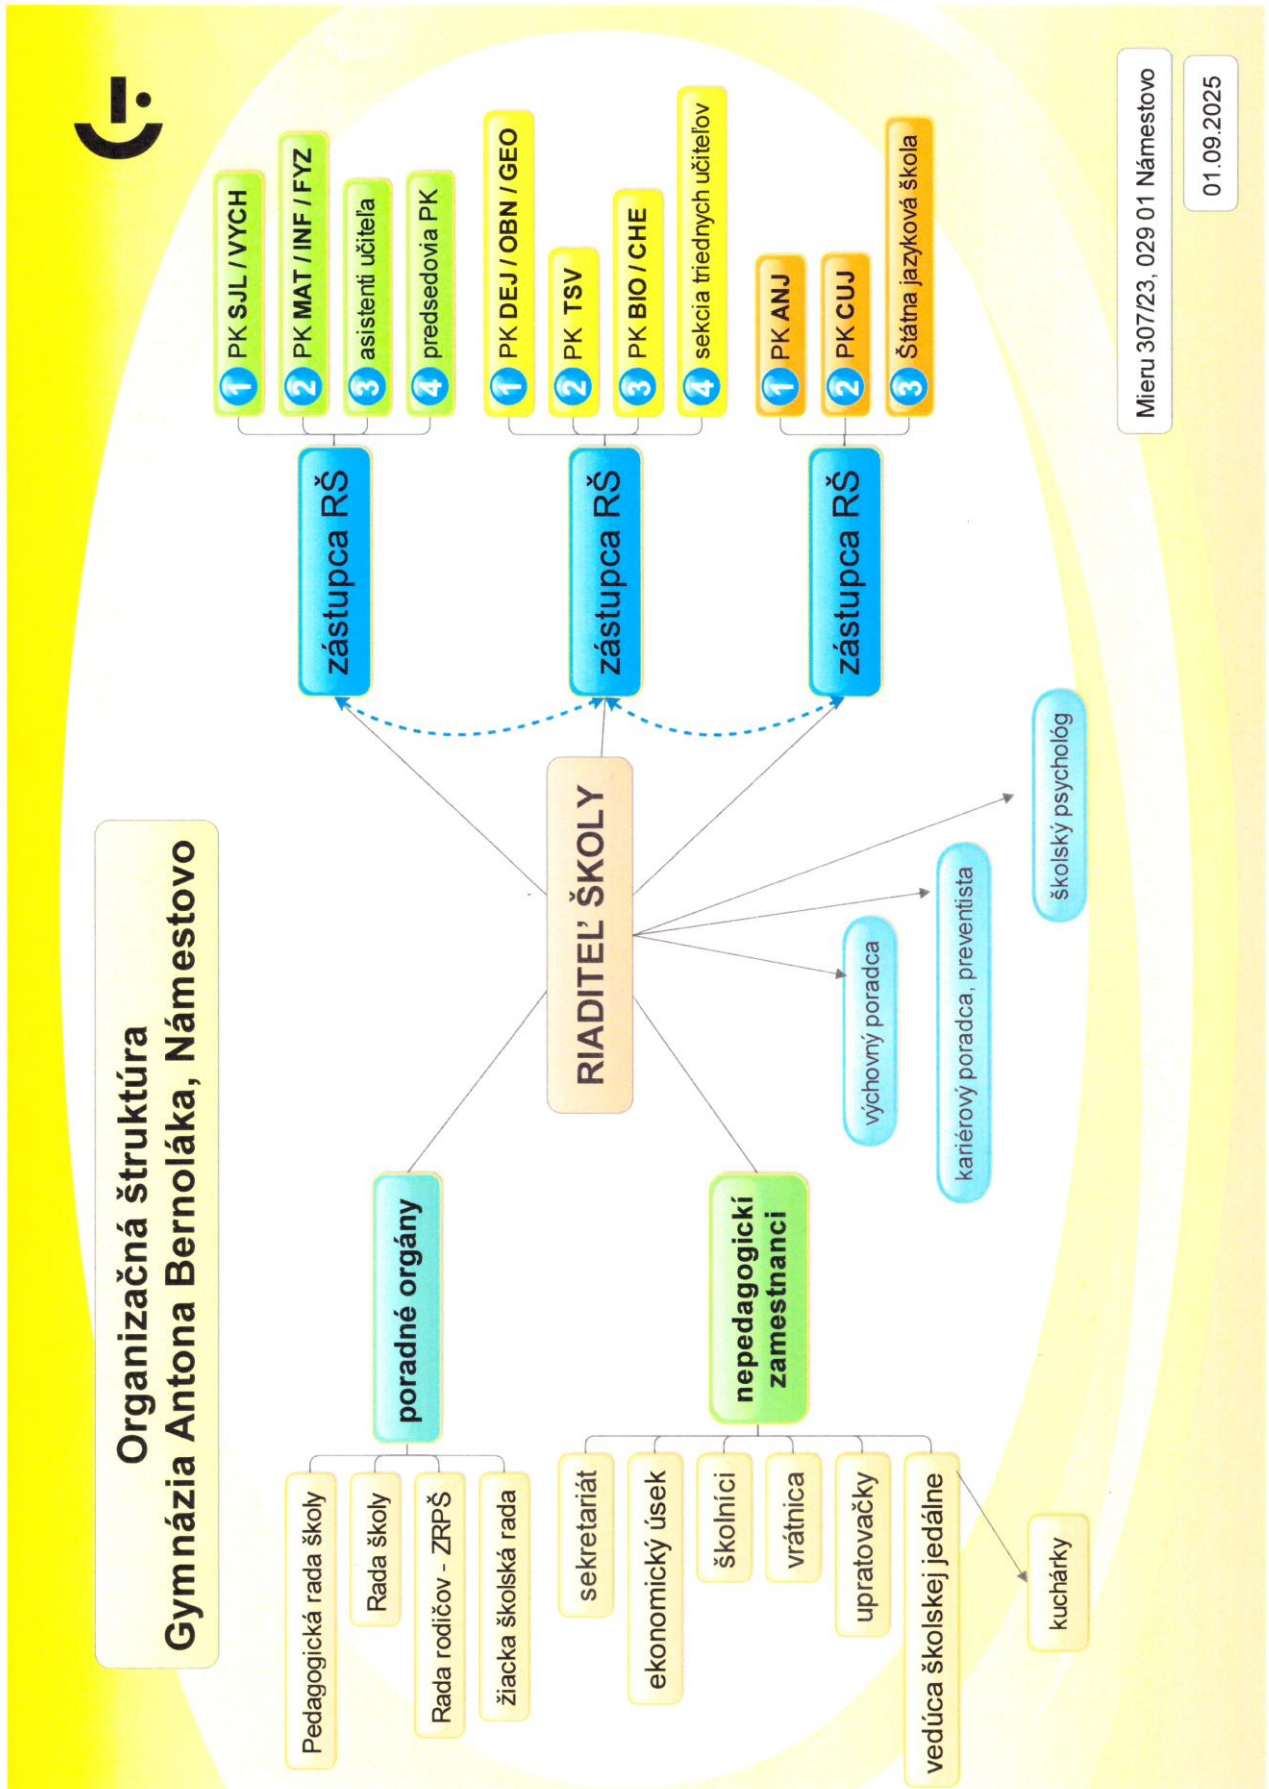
Organizačná štruktúra
Gymnázia Antona Bernoláka, Námestovo

RIADITEĽ ŠKOLY

zástupca RŠ

1 PK SJL / VYCH
2 PK MAT / INF / FYZ
3 asistenti učiteľa
4 predsedovia PK

zástupca RŠ

1 PK DEJ / OBN / GEO
2 PK TSV
3 PK BIO / CHE
4 sekcia triednych učiteľov

zástupca RŠ

1 PK ANJ
2 PK CUJ
3 Štátna jazyková škola

poradné orgány

Pedagogická rada školy
Rada školy
Rada rodičov - ZRPŠ
žiacka školská rada

nepedagogickí zamestnanci

sekretariát
ekonomický úsek
školníci
vrátnica
upratovačky
vedúca školskej jedálne
kuchárky

výchovný poradca
kariérový poradca, preventista
školský psychológ

Mieru 307/23, 029 01 Námestovo
01.09.2025